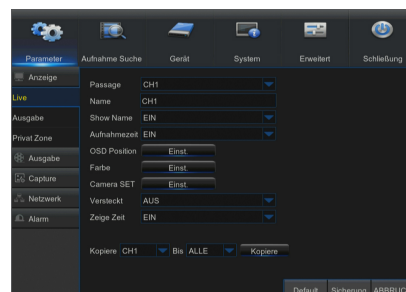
Parameter
Aufnahme Suche
Gerät
System
Erweitert
Schließung

Anzeige
Live
Ausgabe
Privat Zone
Ausgabe
Capture
Netzwerk
Alarm

Passage CH1
Name CH1
Show Name EIN
Aufnahmezeit EIN
OSD Position Einst.
Farbe Einst.
Camera SET Einst.
Versteckt AUS
Zeige Zeit EIN

Kopiere CH1 Bis ALLE Kopiere

Default Sicherung ABBRUC